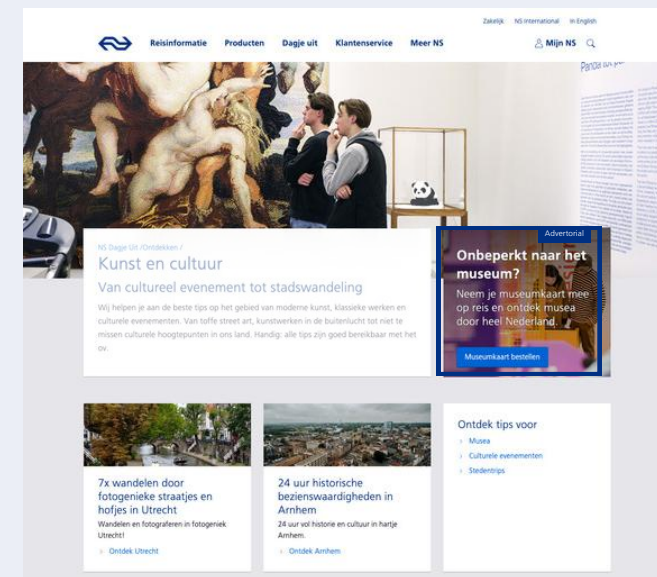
Zakelijk NS International In English

Reisinformatie Producten Dagje uit Klantenservice Meer NS Mijn NS

Panda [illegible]

NS Dagje Uit / Ontdekken /

Kunst en cultuur

Van cultureel evenement tot stadswandeling

Wij helpen je aan de beste tips op het gebied van moderne kunst, klassieke werken en culturele evenementen. Van toffe street art, kunstwerken in de buitenlucht tot niet te missen culturele hoogtepunten in ons land. Handig: alle tips zijn goed bereikbaar met het ov.

Advertorial

Onbeperkt naar het museum?

Neem je museumkaart mee op reis en ontdek musea door heel Nederland.

Museumkaart bestellen

7x wandelen door fotogenieke straatjes en hofjes in Utrecht

Wandelen en fotograferen in fotogeniek Utrecht!

Ontdek Utrecht

24 uur historische bezienswaardigheden in Arnhem

24 uur vol historie en cultuur in hartje Arnhem.

Ontdek Arnhem

Ontdek tips voor

Musea

Culturele evenementen

Stedentrips